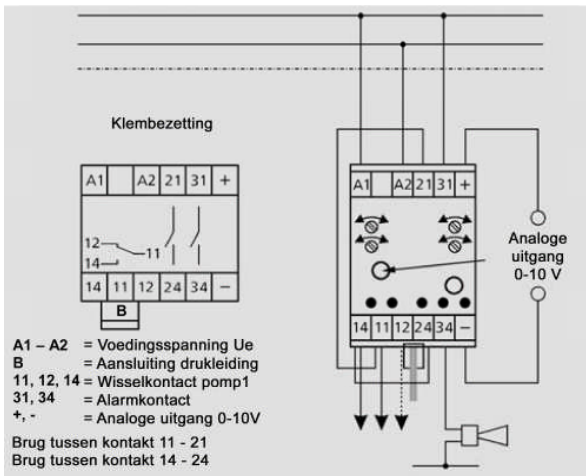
Klembezetting

| A1 | | A2 | 21 | 31 | + |
|---|---|---|---|---|---|

12
11
14

| 14 | 11 | 12 | 24 | 34 | – |
|---|---|---|---|---|---|

B

A1 – A2 = Voedingsspanning Ue
B = Aansluiting drukleiding
11, 12, 14 = Wisselkontact pomp1
31, 34 = Alarmkontact
+, - = Analoge uitgang 0-10V

Brug tussen kontakt 11 - 21
Brug tussen kontakt 14 - 24

| A1 | | A2 | 21 | 31 | + |
|---|---|---|---|---|---|

Analoge uitgang 0-10 V

| 14 | 11 | 12 | 24 | 34 | – |
|---|---|---|---|---|---|